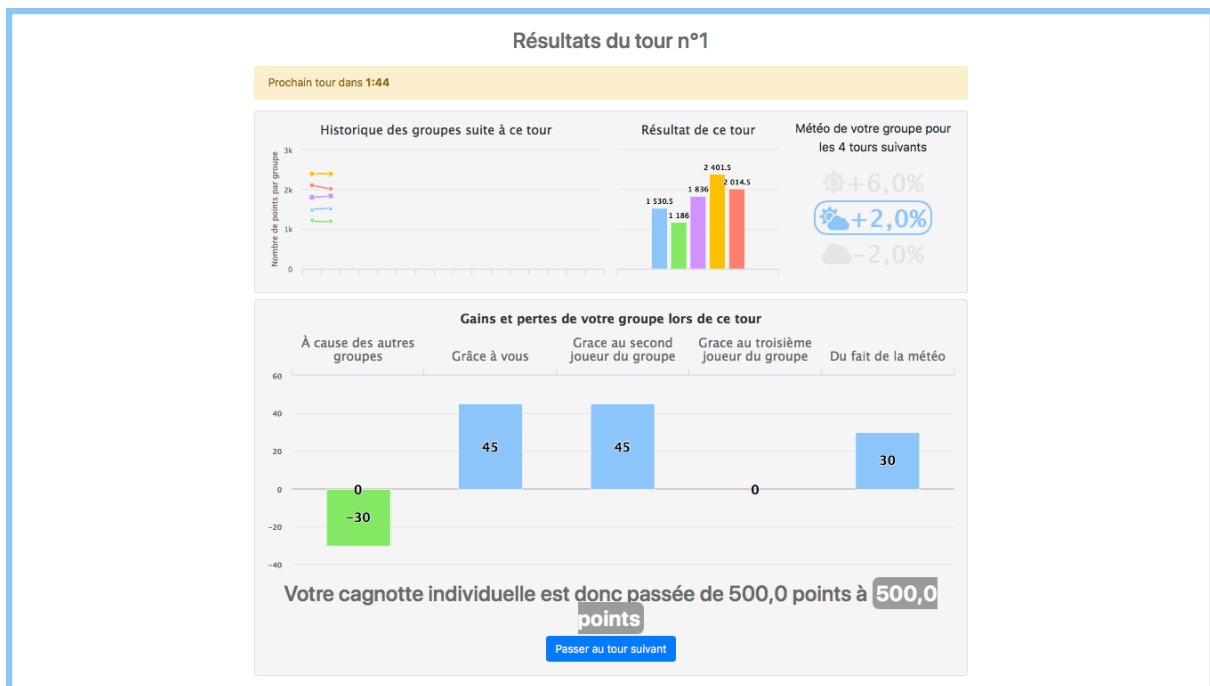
Résultats du tour n°1

Prochain tour dans **1:44**

Historique des groupes suite à ce tour

Nombre de points par groupe

3k
2k
1k
0

Résultat de ce tour

1 530.5
1 186
1 836
2 401.5
2 014.5

Météo de votre groupe pour les 4 tours suivants

+6,0%
+2,0%
-2,0%

Gains et pertes de votre groupe lors de ce tour

À cause des autres groupes
Grâce à vous
Grace au second joueur du groupe
Grace au troisième joueur du groupe
Du fait de la météo

60
40
20
0
−20
−40

0
−30
45
45
0
30

Votre cagnotte individuelle est donc passée de 500,0 points à 500,0 points

Passer au tour suivant